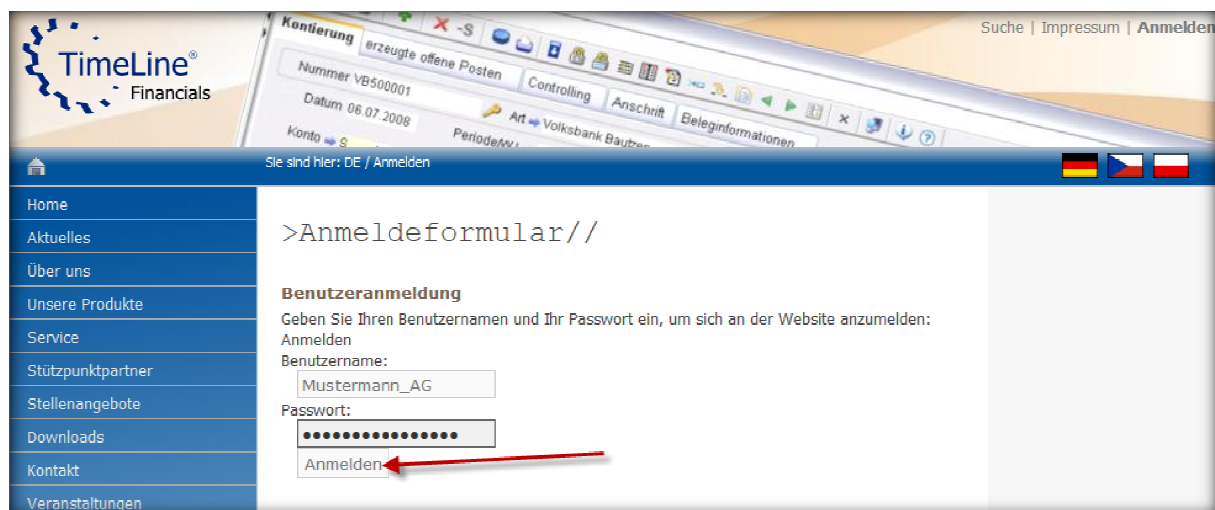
TimeLine®
Financials

Kontierung | erzeugte offene Posten
Nummer VB500001
Controlling | Anschrift | Beleginformationen
Datum 06.07.2008
Art Volksbank Bautzen
Konto
Periode

Suche | Impressum | Anmelden

Sie sind hier: DE / Anmelden

Home
Aktuelles
Über uns
Unsere Produkte
Service
Stützpunktpartner
Stellenangebote
Downloads
Kontakt
Veranstaltungen

>Anmeldeformular//

Benutzeranmeldung
Geben Sie Ihren Benutzernamen und Ihr Passwort ein, um sich an der Website anzumelden:
Anmelden
Benutzername:
Mustermann_AG
Passwort:
••••••••••••••••
Anmelden